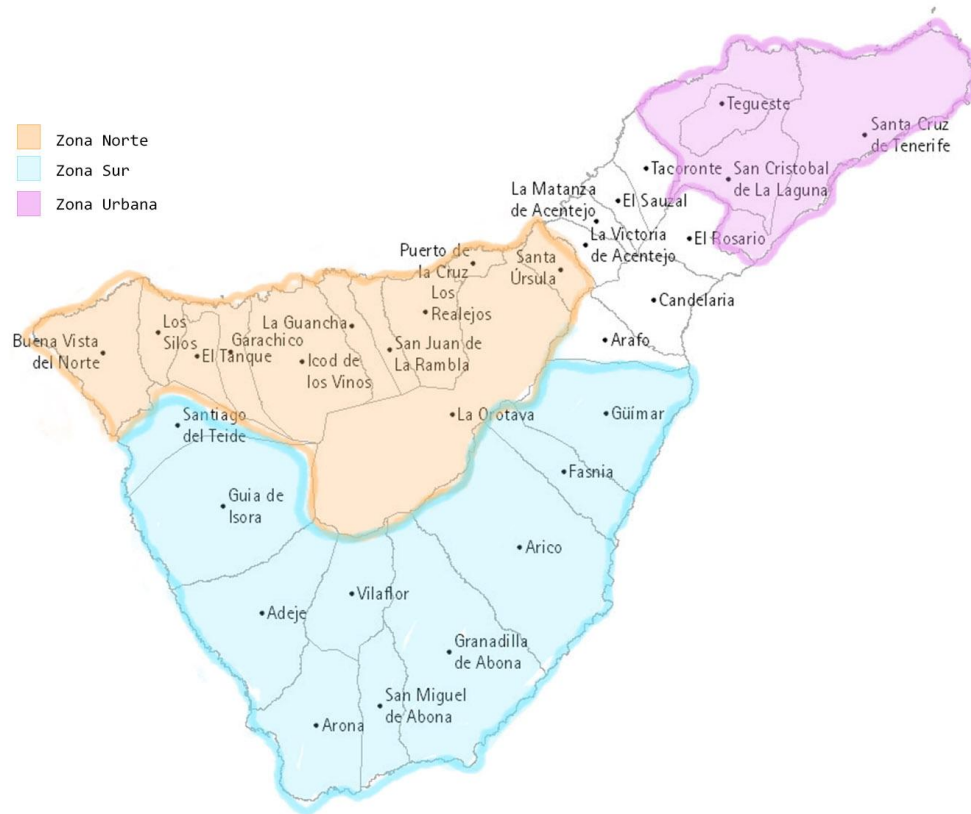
Zona Norte
Zona Sur
Zona Urbana

Tegueste
Santa Cruz de Tenerife
Tacoronte
San Cristobal de La Laguna
La Matanza de Acentejo
El Sauzal
La Victoria de Acentejo
El Rosario
Puerto de la Cruz
Santa Úrsula
Los Realejos
Candelaria
La Guancha
Los Silos
Garachico
El Tanque
Icod de los Vinos
San Juan de La Rambla
Buena Vista del Norte
Arafo
Santiago del Teide
La Orotava
Güimar
Fasnia
Guia de Isora
Arico
Vilaflor
Adeje
Granadilla de Abona
San Miguel de Abona
Arona